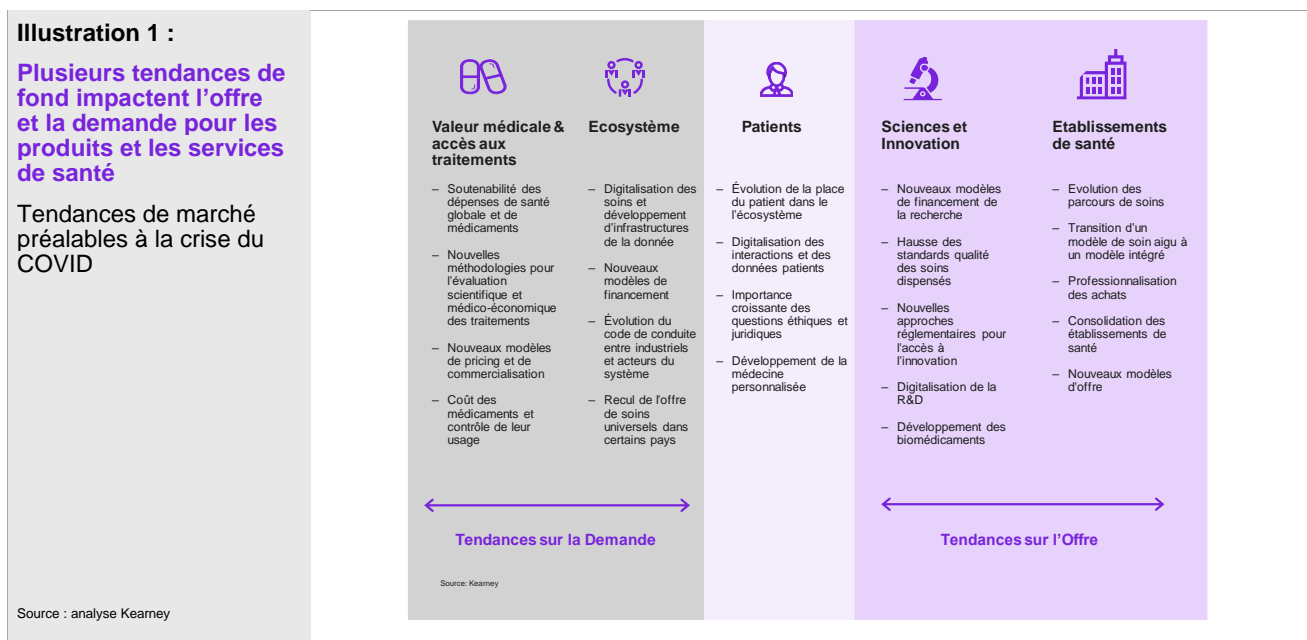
**Illustration 1 :**

**Plusieurs tendances de fond impactent l'offre et la demande pour les produits et les services de santé**

Tendances de marché préalables à la crise du COVID

Source : analyse Kearney

**Valeur médicale & accès aux traitements**

– Soutenabilité des dépenses de santé globale et de médicaments

– Nouvelles méthodologies pour l'évaluation scientifique et médico-économique des traitements

– Nouveaux modèles de pricing et de commercialisation

– Coût des médicaments et contrôle de leur usage

**Ecosystème**

– Digitalisation des soins et développement d'infrastructures de la donnée

– Nouveaux modèles de financement

– Évolution du code de conduite entre industriels et acteurs du système

– Recul de l'offre de soins universels dans certains pays

**Patients**

– Évolution de la place du patient dans le l'écosystème

– Digitalisation des interactions et des données patients

– Importance croissante des questions éthiques et juridiques

– Développement de la médecine personnalisée

**Sciences et Innovation**

– Nouveaux modèles de financement de la recherche

– Hausse des standards qualité des soins dispensés

– Nouvelles approches réglementaires pour l'accès à l'innovation

– Digitalisation de la R&D

– Développement des biomédicaments

**Etablissements de santé**

– Evolution des parcours de soins

– Transition d'un modèle de soin aigu à un modèle intégré

– Professionnalisation des achats

– Consolidation des établissements de santé

– Nouveaux modèles d'offre

**Tendances sur la Demande**

**Tendances sur l'Offre**

Source: Kearney